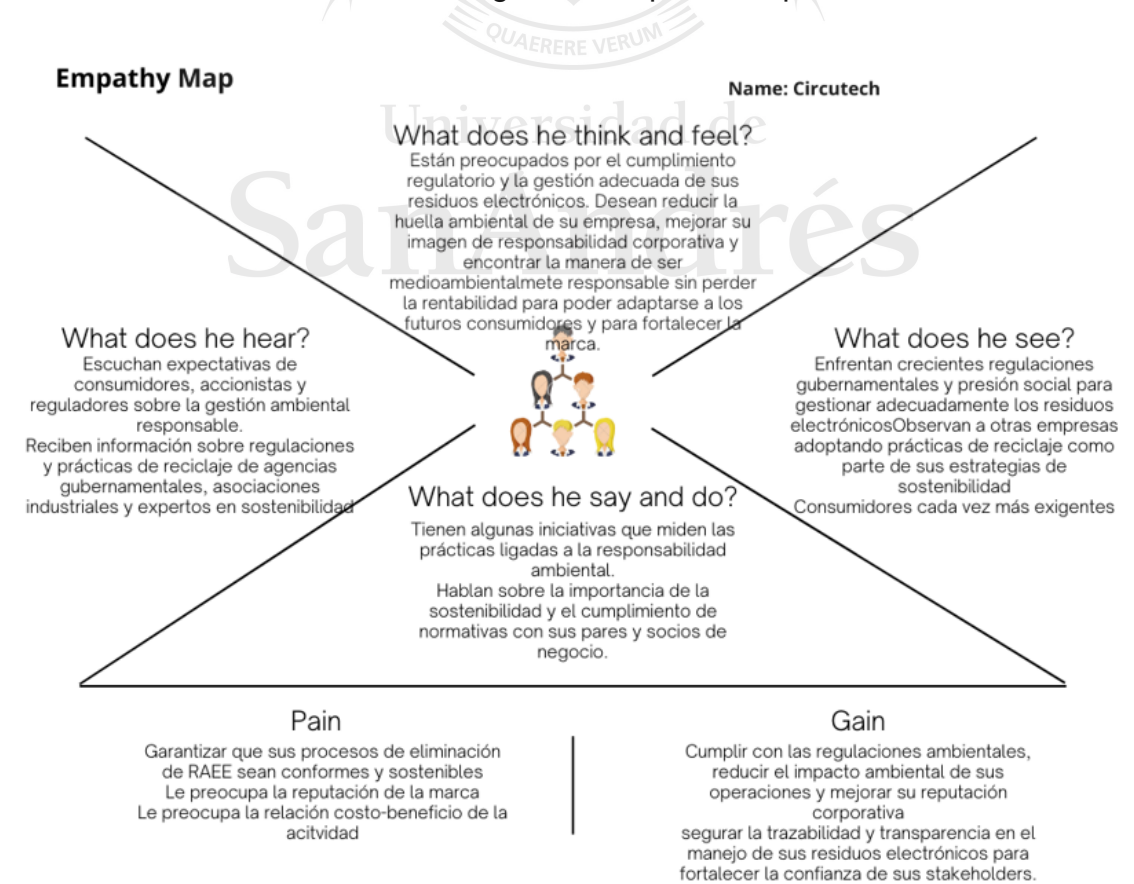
QUAERERE VERUM

Universidad de San Andrés

Empathy Map

Name: Circutech

What does he think and feel?
Están preocupados por el cumplimiento regulatorio y la gestión adecuada de sus residuos electrónicos. Desean reducir la huella ambiental de su empresa, mejorar su imagen de responsabilidad corporativa y encontrar la manera de ser medioambientalmete responsable sin perder la rentabilidad para poder adaptarse a los futuros consumidores y para fortalecer la marca.

What does he hear?
Escuchan expectativas de consumidores, accionistas y reguladores sobre la gestión ambiental responsable.
Reciben información sobre regulaciones y prácticas de reciclaje de agencias gubernamentales, asociaciones industriales y expertos en sostenibilidad

What does he see?
Enfrentan crecientes regulaciones gubernamentales y presión social para gestionar adecuadamente los residuos electrónicosObservan a otras empresas adoptando prácticas de reciclaje como parte de sus estrategias de sostenibilidad
Consumidores cada vez más exigentes

What does he say and do?
Tienen algunas iniciativas que miden las prácticas ligadas a la responsabilidad ambiental.
Hablan sobre la importancia de la sostenibilidad y el cumplimiento de normativas con sus pares y socios de negocio.

Pain
Garantizar que sus procesos de eliminación de RAEE sean conformes y sostenibles
Le preocupa la reputación de la marca
Le preocupa la relación costo-beneficio de la acitvidad

Gain
Cumplir con las regulaciones ambientales, reducir el impacto ambiental de sus operaciones y mejorar su reputación corporativa
segurar la trazabilidad y transparencia en el manejo de sus residuos electrónicos para fortalecer la confianza de sus stakeholders.